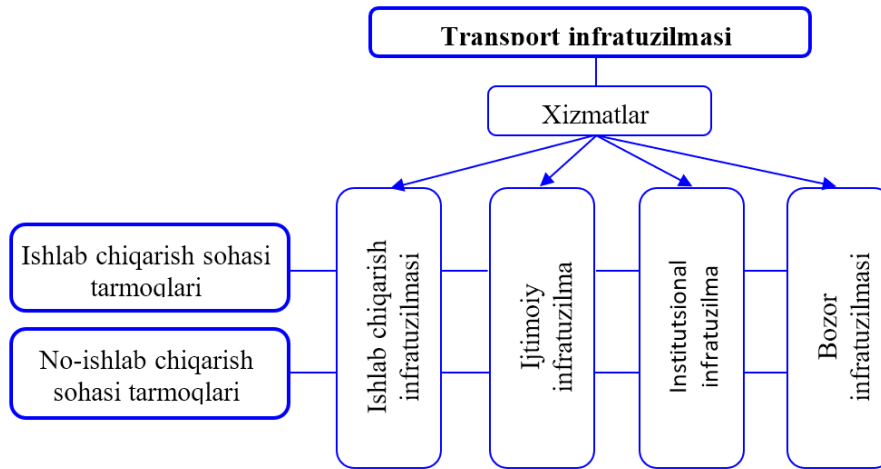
Transport infratuzilmasi

Xizmatlar

Ishlab chiqarish sohasi tarmoqlari

No-ishlab chiqarish sohasi tarmoqlari

Ishlab chiqarish infratuzilmasi

Ijtimoiy infratuzilma

Institutsional infratuzilma

Bozor infratuzilmasi